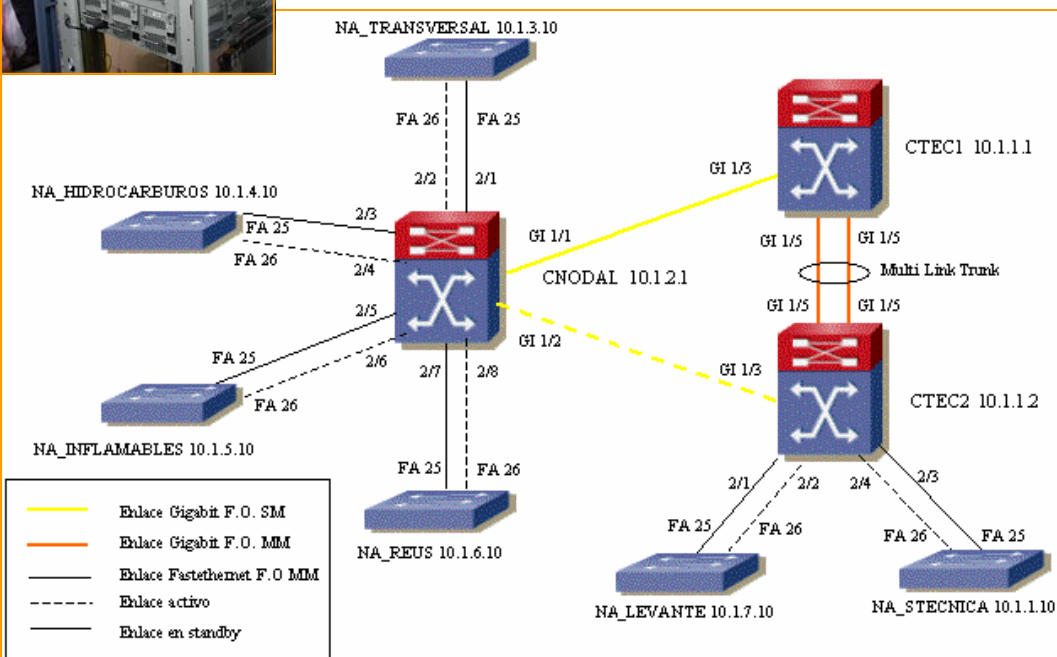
NA_TRANSVERSAL 10.1.3.10

FA 26
FA 25
2/2
2/1

NA_HIDROCARBUROS 10.1.4.10
FA 25
FA 26
2/3
2/4
2/5
2/6

GI 1/1
CNODAL 10.1.2.1
GI 1/2
2/7
2/8

FA 25
FA 26
NA_INFLAMABLES 10.1.5.10

FA 25
FA 26
NA_REUS 10.1.6.10

CTEC1 10.1.1.1
GI 1/3
GI 1/5
GI 1/5
Multi Link Trunk
GI 1/5
GI 1/5

GI 1/3
CTEC2 10.1.1.2
2/1
2/2
2/4
2/3
FA 25
FA 26
FA 26
FA 25
NA_LEVANTE 10.1.7.10
NA_STECNICA 10.1.1.10

Enlace Gigabit F.O. SM
Enlace Gigabit F.O. MM
Enlace Fastethernet F.O MM
Enlace activo
Enlace en standby